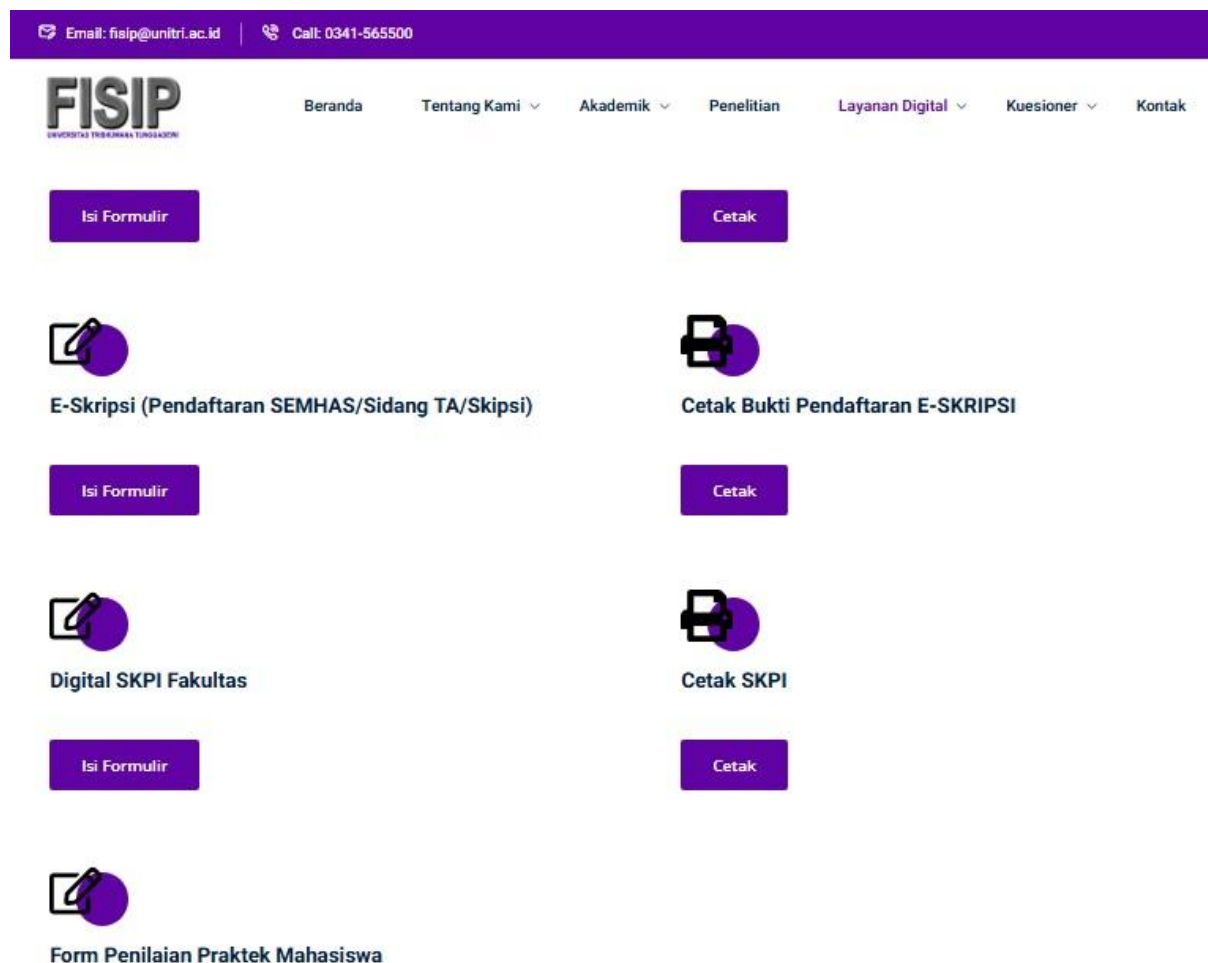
Email: fisip@unitri.ac.id | Call: 0341-565500

FISIP
UNIVERSITAS TRIBHUWANA TUNGGADEWI

Beranda Tentang Kami Akademik Penelitian Layanan Digital Kuesioner Kontak

Isi Formulir

Cetak

E-Skripsi (Pendaftaran SEMHAS/Sidang TA/Skipsi)

Isi Formulir

Cetak Bukti Pendaftaran E-SKRIPSI

Cetak

Digital SKPI Fakultas

Isi Formulir

Cetak SKPI

Cetak

Form Penilaian Praktek Mahasiswa